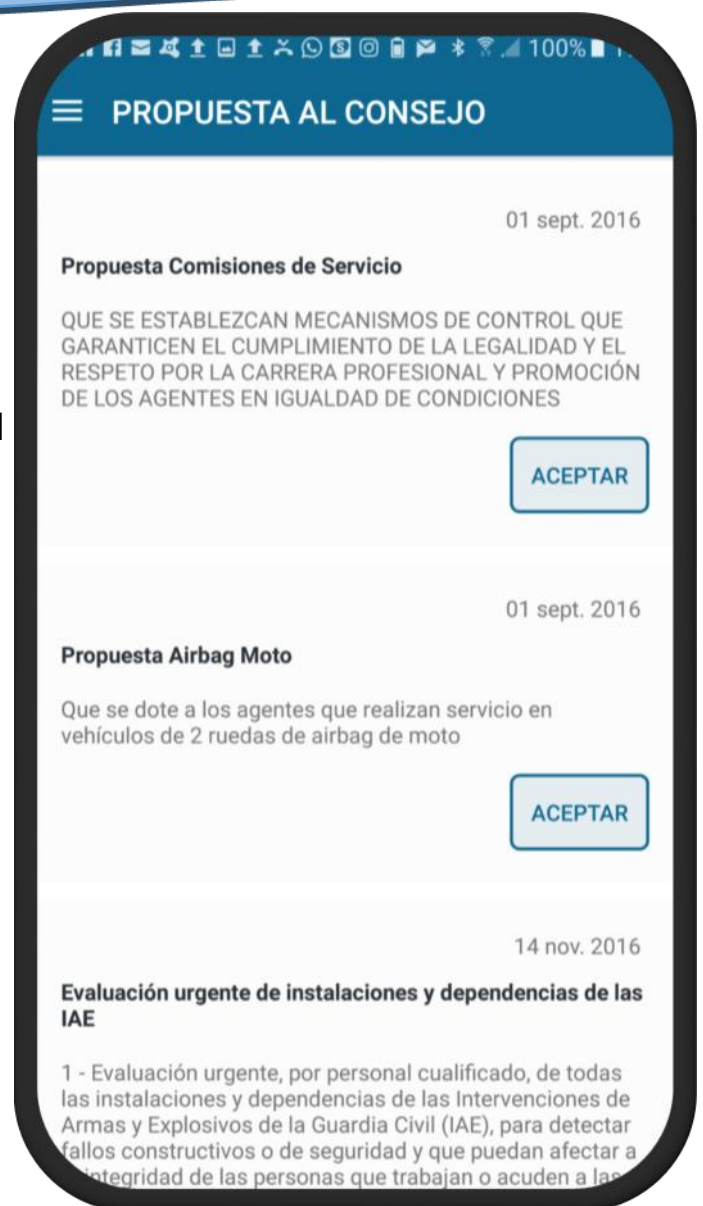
100%

PROPUESTA AL CONSEJO

01 sept. 2016

Propuesta Comisiones de Servicio

QUE SE ESTABLEZCAN MECANISMOS DE CONTROL QUE GARANTICEN EL CUMPLIMIENTO DE LA LEGALIDAD Y EL RESPETO POR LA CARRERA PROFESIONAL Y PROMOCIÓN DE LOS AGENTES EN IGUALDAD DE CONDICIONES

ACEPTAR

01 sept. 2016

Propuesta Airbag Moto

Que se dote a los agentes que realizan servicio en vehículos de 2 ruedas de airbag de moto

ACEPTAR

14 nov. 2016

Evaluación urgente de instalaciones y dependencias de las IAE

1 - Evaluación urgente, por personal cualificado, de todas las instalaciones y dependencias de las Intervenciones de Armas y Explosivos de la Guardia Civil (IAE), para detectar fallos constructivos o de seguridad y que puedan afectar a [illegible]ntegridad de las personas que trabajan o acuden a la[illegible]